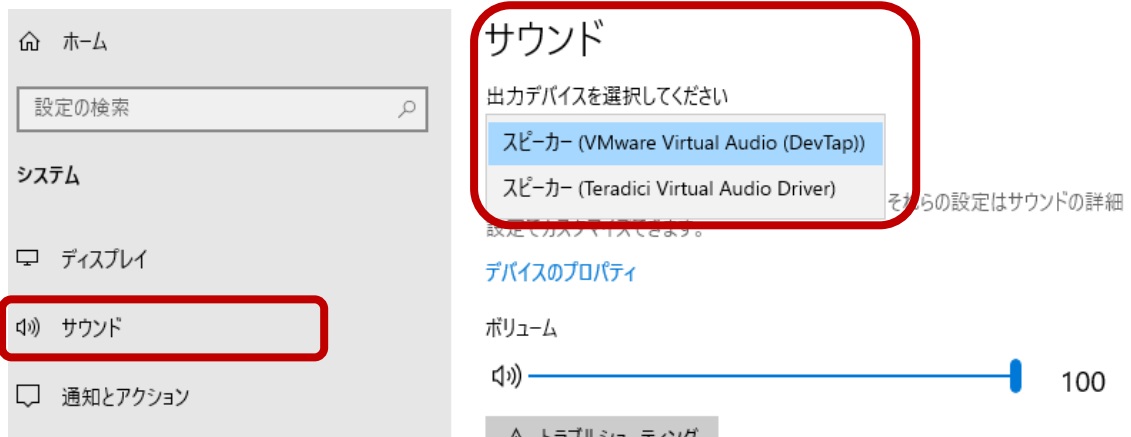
ホーム

設定の検索

システム

ディスプレイ

サウンド

通知とアクション

サウンド

出力デバイスを選択してください

スピーカー (VMware Virtual Audio (DevTap))

スピーカー (Teradici Virtual Audio Driver)

それらの設定はサウンドの詳細

設定でカスタマイズできます。

デバイスのプロパティ

ボリューム

100

トラブルシューティング